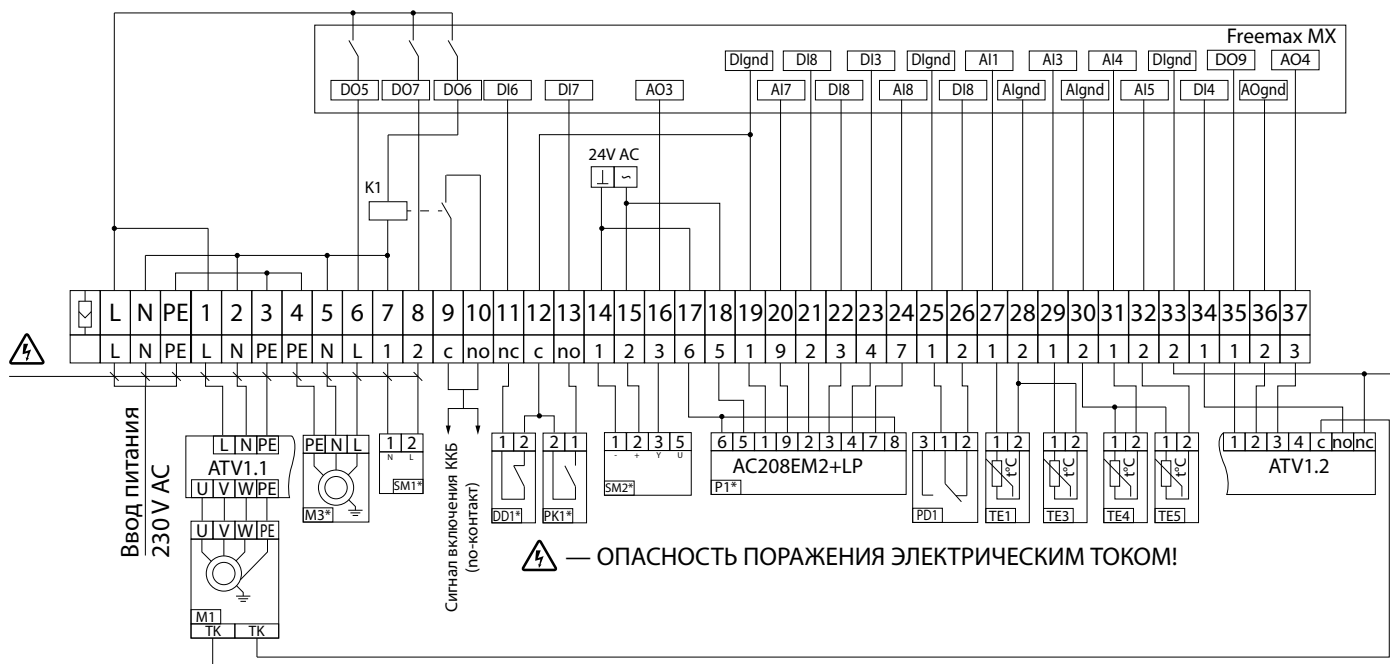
Freemax MX

DIgnd DI8 DI3 DIgnd AI1 AI3 AI4 DIgnd DO9 AO4

DO5 DO7 DO6 DI6 DI7 AO3 AI7 DI8 AI8 DI8 AIgnd AIgnd AI5 DI4 AOgnd

24V AC

K1

| | L | N | PE | 1 | 2 | 3 | 4 | 5 | 6 | 7 | 8 | 9 | 10 | 11 | 12 | 13 | 14 | 15 | 16 | 17 | 18 | 19 | 20 | 21 | 22 | 23 | 24 | 25 | 26 | 27 | 28 | 29 | 30 | 31 | 32 | 33 | 34 | 35 | 36 | 37 |
|---|---|---|---|---|---|---|---|---|---|---|---|---|---|---|---|---|---|---|---|---|---|---|---|---|---|---|---|---|---|---|---|---|---|---|---|---|---|---|---|---|
| | L | N | PE | L | N | PE | PE | N | L | 1 | 2 | c | no | nc | c | no | 1 | 2 | 3 | 6 | 5 | 1 | 9 | 2 | 3 | 4 | 7 | 1 | 2 | 1 | 2 | 1 | 2 | 1 | 2 | 2 | 1 | 1 | 2 | 3 |

Ввод питания 230 V AC

L N PE
ATV1.1
U V W PE

U V W PE
M1
TK TK

PE N L
M3*

1 2
N L
SM1*

Сигнал включения ККБ (no-контакт)

1 2
DD1*

2 1
PK1*

1 2 3 5
- + Y U
SM2*

6 5 1 9 2 3 4 7 8
AC208EM2+LP
P1*

3 1 2
PD1

1 2 t°C TE1
1 2 t°C TE3
1 2 t°C TE4
1 2 t°C TE5

1 2 3 4 c no nc
ATV1.2

— ОПАСНОСТЬ ПОРАЖЕНИЯ ЭЛЕКТРИЧЕСКИМ ТОКОМ!